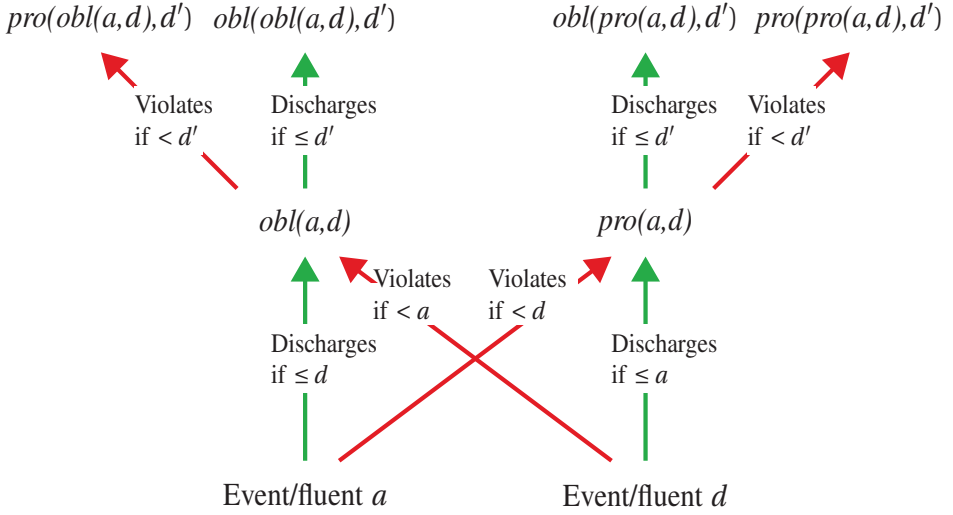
$pro(obl(a,d),d')$ $obl(obl(a,d),d')$ $obl(pro(a,d),d')$ $pro(pro(a,d),d')$

Violates if $< d'$

Discharges if $\leq d'$

Discharges if $\leq d'$

Violates if $< d'$

$obl(a,d)$

$pro(a,d)$

Violates if $< a$

Violates if $< d$

Discharges if $\leq d$

Discharges if $\leq a$

Event/fluent $a$

Event/fluent $d$